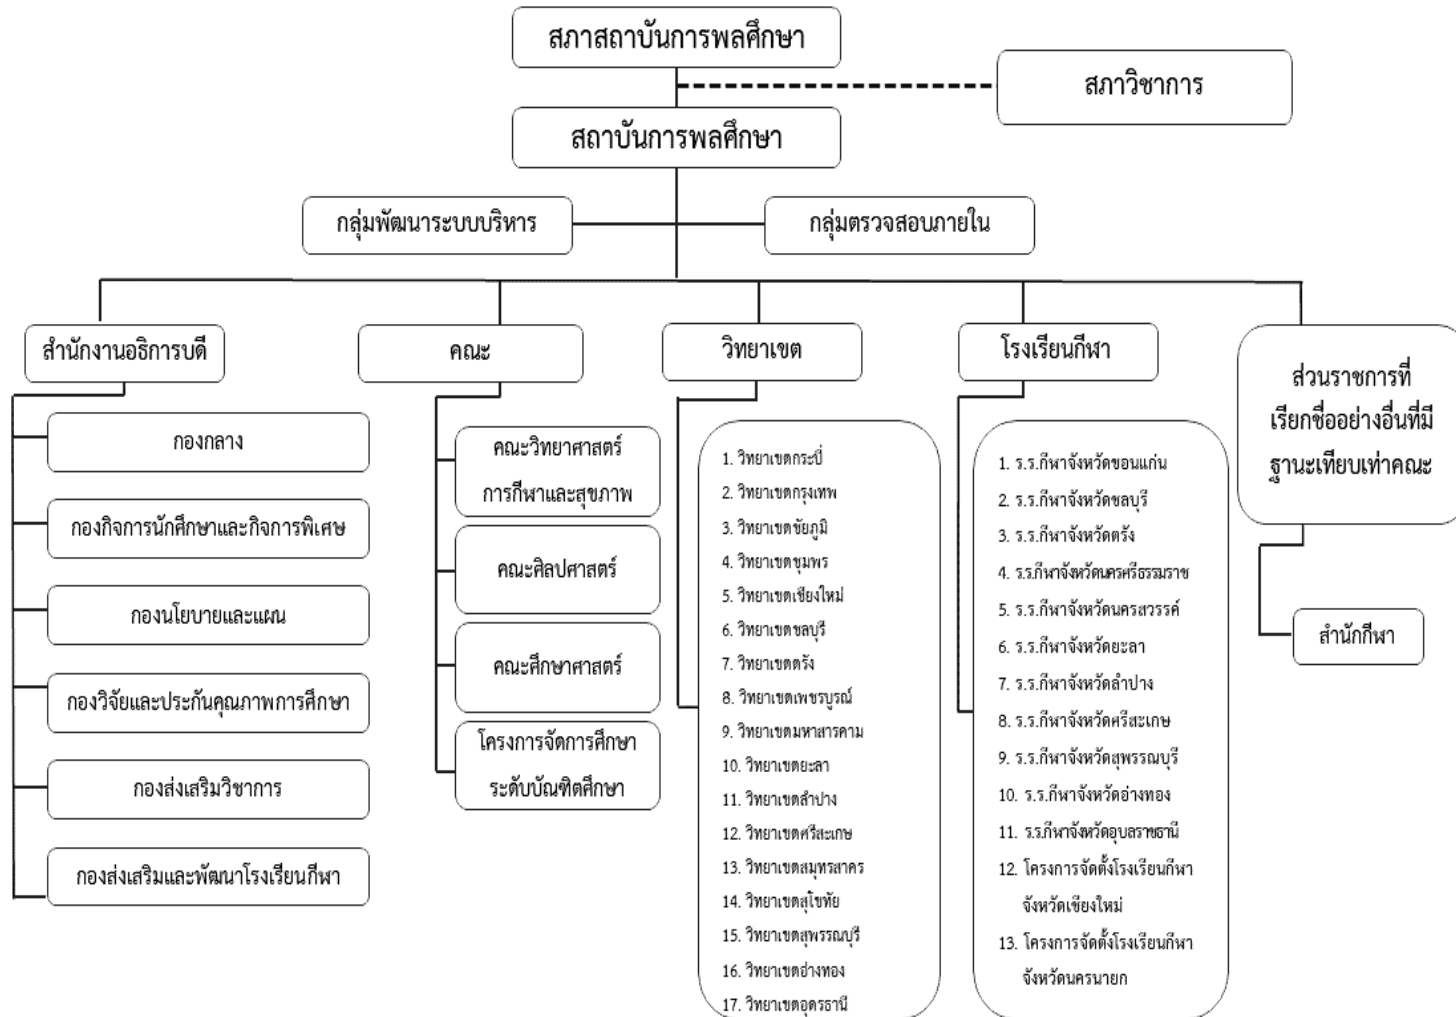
สภาสถาบันการพลศึกษา

สภาวิชาการ

สถาบันการพลศึกษา

กลุ่มพัฒนาระบบบริหาร

กลุ่มตรวจสอบภายใน

สำนักงานอธิการบดี

กองกลาง

กองกิจการนักศึกษาและกิจการพิเศษ

กองนโยบายและแผน

กองวิจัยและประกันคุณภาพการศึกษา

กองส่งเสริมวิชาการ

กองส่งเสริมและพัฒนาโรงเรียนกีฬา

คณะ

คณะวิทยาศาสตร์การกีฬาและสุขภาพ

คณะศิลปศาสตร์

คณะศึกษาศาสตร์

โครงการจัดการศึกษาระดับบัณฑิตศึกษา

วิทยาเขต

1. วิทยาเขตกระบี่
2. วิทยาเขตกรุงเทพ
3. วิทยาเขตชัยภูมิ
4. วิทยาเขตชุมพร
5. วิทยาเขตเชียงใหม่
6. วิทยาเขตชลบุรี
7. วิทยาเขตตรัง
8. วิทยาเขตเพชรบูรณ์
9. วิทยาเขตมหาสารคาม
10. วิทยาเขตยะลา
11. วิทยาเขตลำปาง
12. วิทยาเขตศรีสะเกษ
13. วิทยาเขตสมุทรสาคร
14. วิทยาเขตสุโขทัย
15. วิทยาเขตสุพรรณบุรี
16. วิทยาเขตอ่างทอง
17. วิทยาเขตอุดรธานี

โรงเรียนกีฬา

1. ร.ร.กีฬาจังหวัดขอนแก่น
2. ร.ร.กีฬาจังหวัดชลบุรี
3. ร.ร.กีฬาจังหวัดตรัง
4. ร.ร.กีฬาจังหวัดนครศรีธรรมราช
5. ร.ร.กีฬาจังหวัดนครสวรรค์
6. ร.ร.กีฬาจังหวัดยะลา
7. ร.ร.กีฬาจังหวัดลำปาง
8. ร.ร.กีฬาจังหวัดศรีสะเกษ
9. ร.ร.กีฬาจังหวัดสุพรรณบุรี
10. ร.ร.กีฬาจังหวัดอ่างทอง
11. ร.ร.กีฬาจังหวัดอุบลราชธานี
12. โครงการจัดตั้งโรงเรียนกีฬาจังหวัดเชียงใหม่
13. โครงการจัดตั้งโรงเรียนกีฬาจังหวัดนครนายก

ส่วนราชการที่เรียกชื่ออย่างอื่นที่มีฐานะเทียบเท่าคณะ

สำนักกีฬา